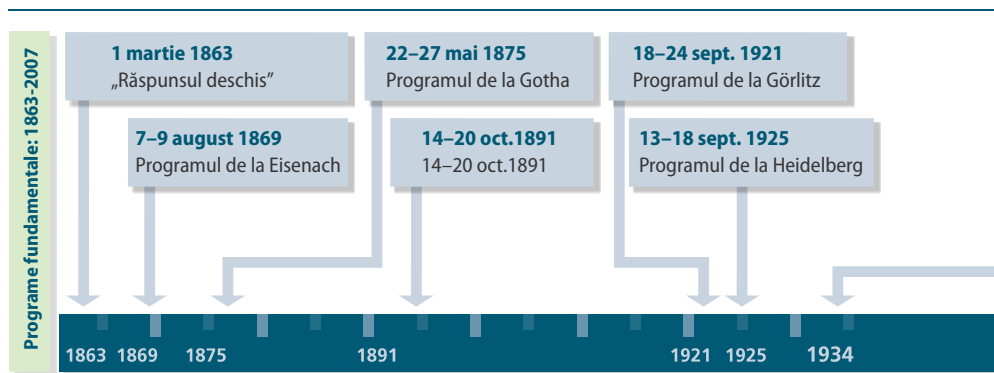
Programe fundamentale: 1863-2007

1 martie 1863
„Răspunsul deschis"

7–9 august 1869
Programul de la Eisenach

22–27 mai 1875
Programul de la Gotha

14–20 oct.1891
14–20 oct.1891

18–24 sept. 1921
Programul de la Görlitz

13–18 sept. 1925
Programul de la Heidelberg

1863 1869 1875 1891 1921 1925 1934